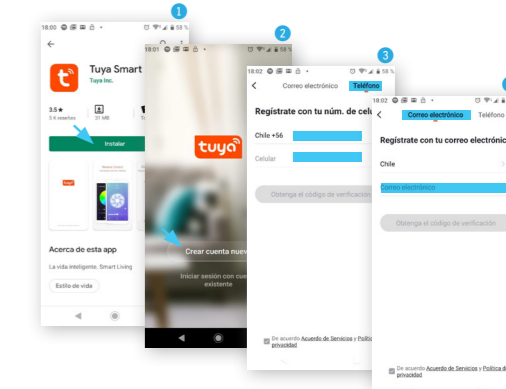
18:00 58 %

Tuya Smart
Tuya Inc.

3.5★
5.4 reseñas
31 MB

Instalar

Acerca de esta app

La vida inteligente. Smart Living

Estilo de vida

1

18:01 58 %

tuya

Crear cuenta nueva

Iniciar sesión con cuenta existente

2

18:02 58 %

Correo electrónico Teléfono

Regístrate con tu núm. de celular

Chile +56

Celular

Obtenga el código de verificación

De acuerdo Acuerdo de Servicios y Política de privacidad

3

18:02

Correo electrónico Teléfono

Regístrate con tu correo electrónico

Chile

Correo electrónico

Obtenga el código de verificación

De acuerdo Acuerdo de Servicios y Política de privacidad